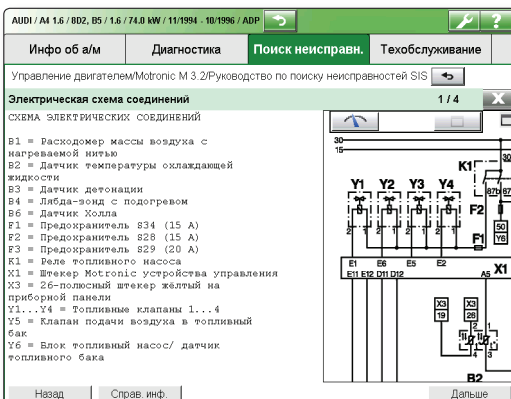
AUDI / A4 1.6 / 8D2, B5 / 1.6 / 74.0 kW / 11/1994 - 10/1996 / ADP

Инфо об а/м | Диагностика | Поиск неисправн. | Техобслуживание

Управление двигателем/Motronic M 3.2/Руководство по поиску неисправностей SIS

Электрическая схема соединений 1 / 4

СХЕМА ЭЛЕКТРИЧЕСКИХ СОЕДИНЕНИЙ

B1 = Расходомер массы воздуха с нагреваемой нитью
B2 = Датчик температуры охлаждающей жидкости
B3 = Датчик детонации
B4 = Лябда-зонд с подогревом
B6 = Датчик Холла
F1 = Предохранитель S34 (15 A)
F2 = Предохранитель S28 (15 A)
F3 = Предохранитель S29 (20 A)
K1 = Реле топливного насоса
X1 = Штекер Motronic устройства управления
X3 = 26-полюсный штекер жёлтый на приборной панели
Y1...Y4 = Топливные клапаны 1...4
Y5 = Клапан подачи воздуха в топливный бак
Y6 = Блок топливный масос/ датчик топливного бака

30
15
K1
Y1 Y2 Y3 Y4
87b 87
F2
F1
5/ Y6
E1 E6 E5 E2
E11 E12 D11 D12
A5 X1
X3 19
X3 28
B2

Назад | Справ. инф. | Дальше